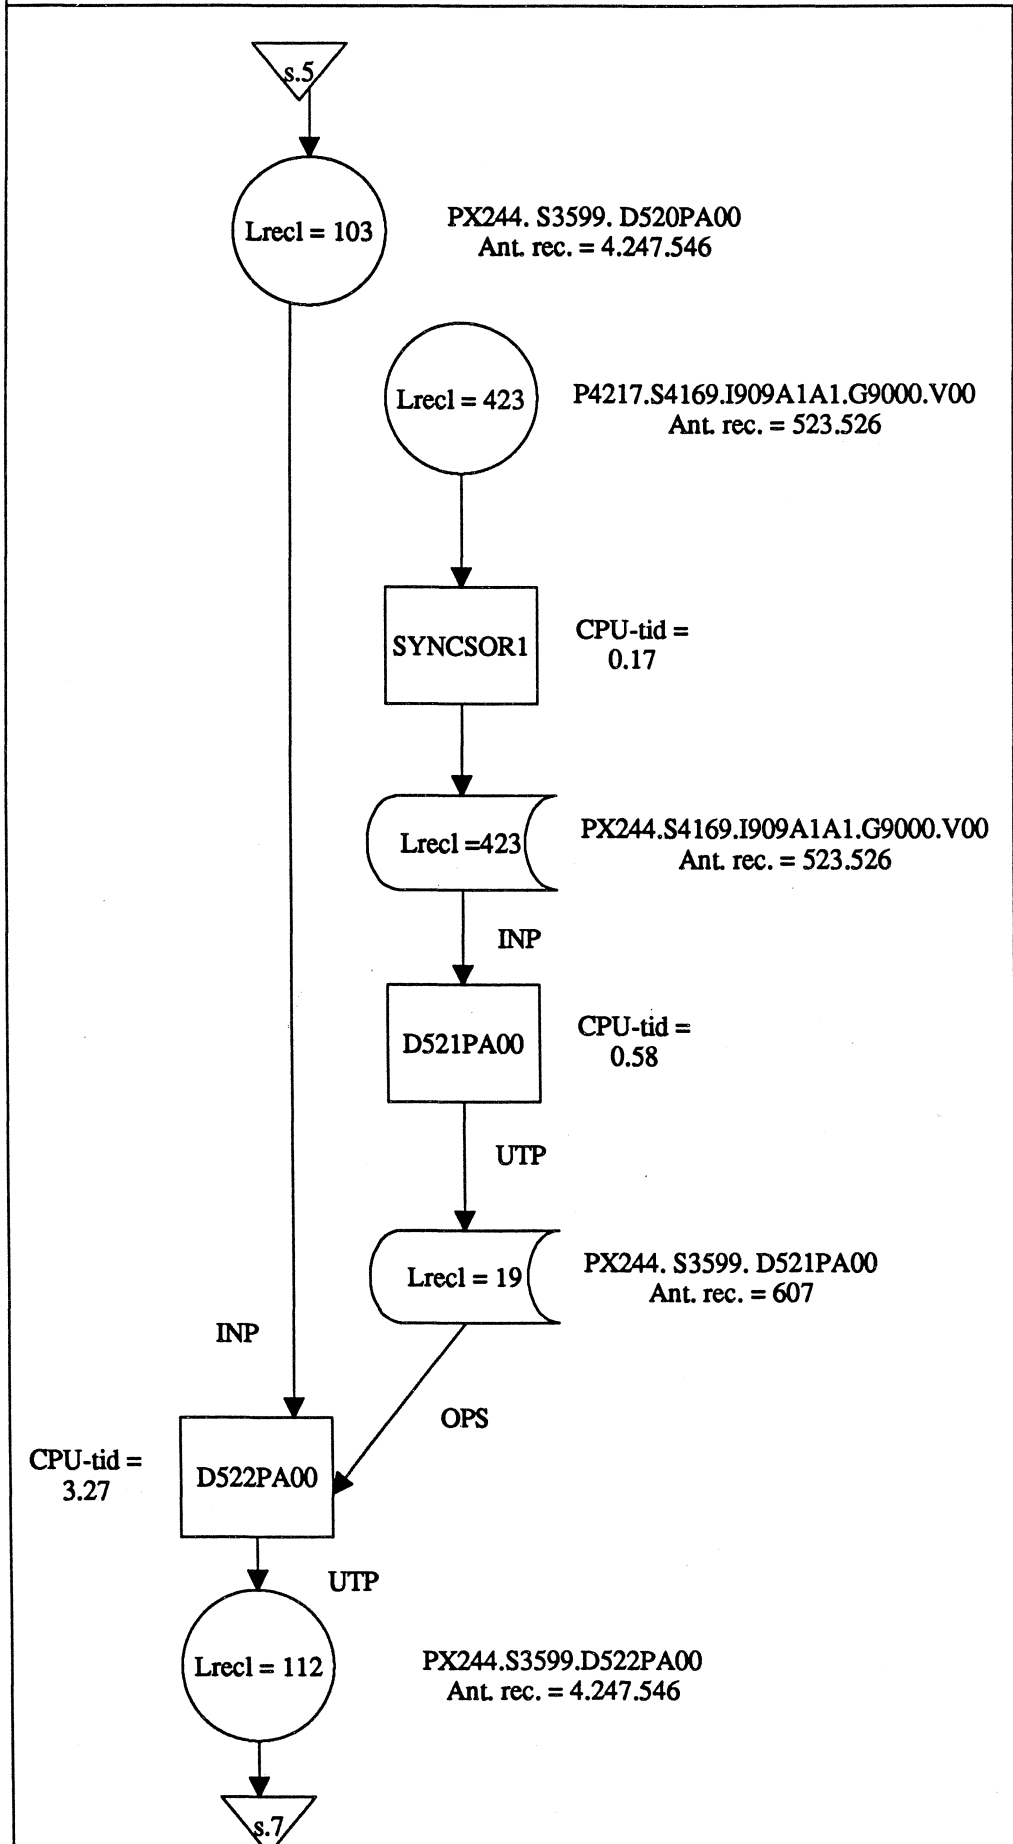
s.5

Lrecl = 103

PX244. S3599. D520PA00
Ant. rec. = 4.247.546

Lrecl = 423

P4217.S4169.I909A1A1.G9000.V00
Ant. rec. = 523.526

SYNCSOR1

CPU-tid = 0.17

Lrecl =423

PX244.S4169.I909A1A1.G9000.V00
Ant. rec. = 523.526

INP

D521PA00

CPU-tid = 0.58

UTP

Lrecl = 19

PX244. S3599. D521PA00
Ant. rec. = 607

INP

OPS

CPU-tid = 3.27

D522PA00

UTP

Lrecl = 112

PX244.S3599.D522PA00
Ant. rec. = 4.247.546

s.7